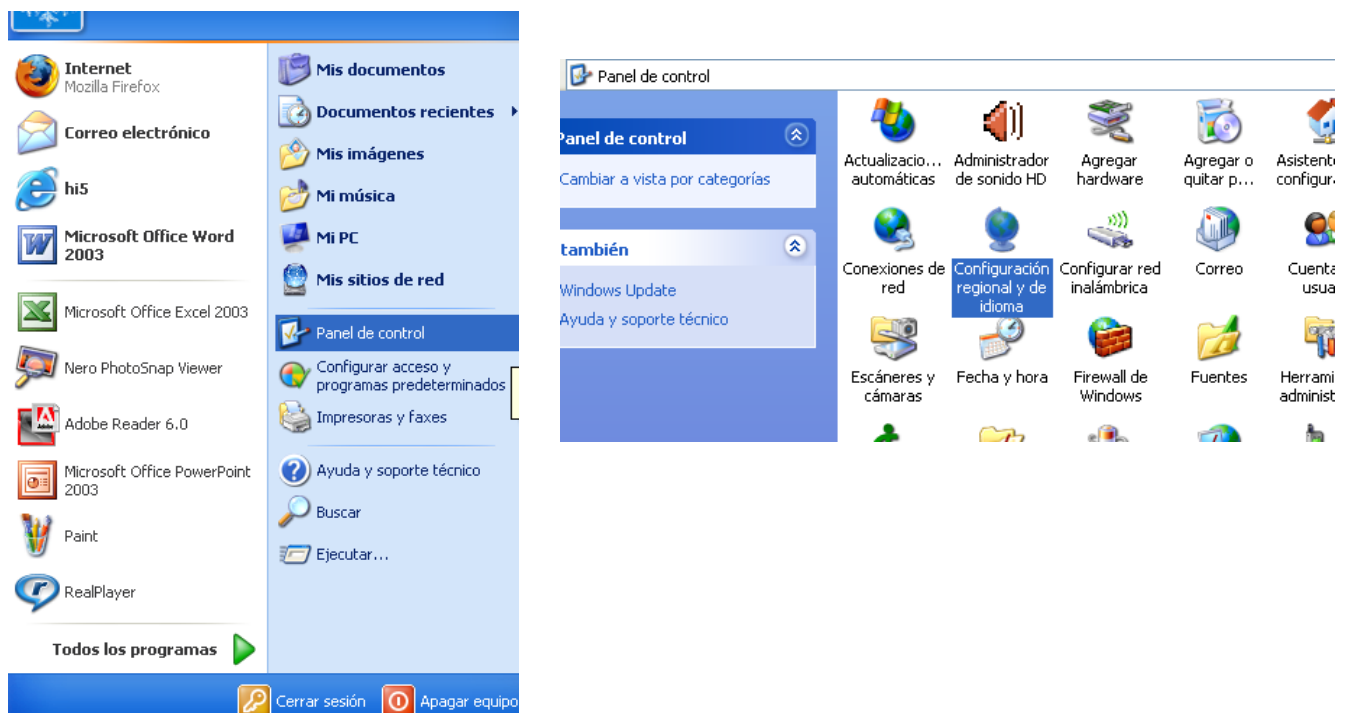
Internet
Mozilla Firefox

Correo electrónico

hi5

Microsoft Office Word 2003

Microsoft Office Excel 2003

Nero PhotoSnap Viewer

Adobe Reader 6.0

Microsoft Office PowerPoint 2003

Paint

RealPlayer

Todos los programas

Mis documentos

Documentos recientes

Mis imágenes

Mi música

Mi PC

Mis sitios de red

Panel de control

Configurar acceso y programas predeterminados

Impresoras y faxes

Ayuda y soporte técnico

Buscar

Ejecutar...

Cerrar sesión

Apagar equipo

Panel de control

anel de control

Cambiar a vista por categorías

también

Windows Update

Ayuda y soporte técnico

Actualizacio... automáticas

Administrador de sonido HD

Agregar hardware

Agregar o quitar p...

Asistent configura

Conexiones de red

Configuración regional y de idioma

Configurar red inalámbrica

Correo

Cuenta usua

Escáneres y cámaras

Fecha y hora

Firewall de Windows

Fuentes

Herrami administ